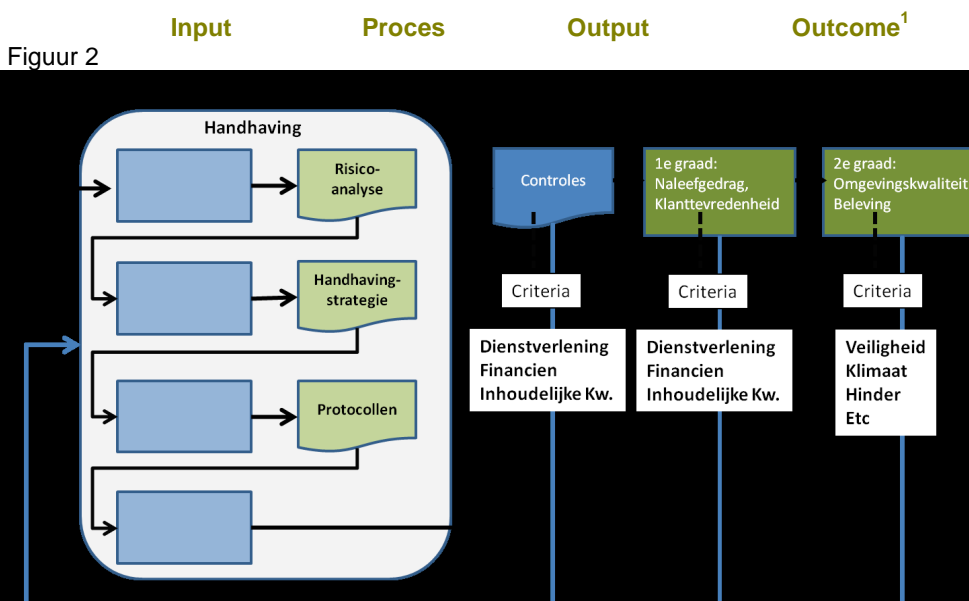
Input Proces Output Outcome$^1$

Figuur 2

Handhaving

Risico-analyse

Handhaving-strategie

Protocollen

Controles

1e graad: Naleefgedrag, Klanttevredenheid

2e graad: Omgevingskwaliteit, Beleving

Criteria

Criteria

Criteria

Dienstverlening
Financien
Inhoudelijke Kw.

Dienstverlening
Financien
Inhoudelijke Kw.

Veiligheid
Klimaat
Hinder
Etc